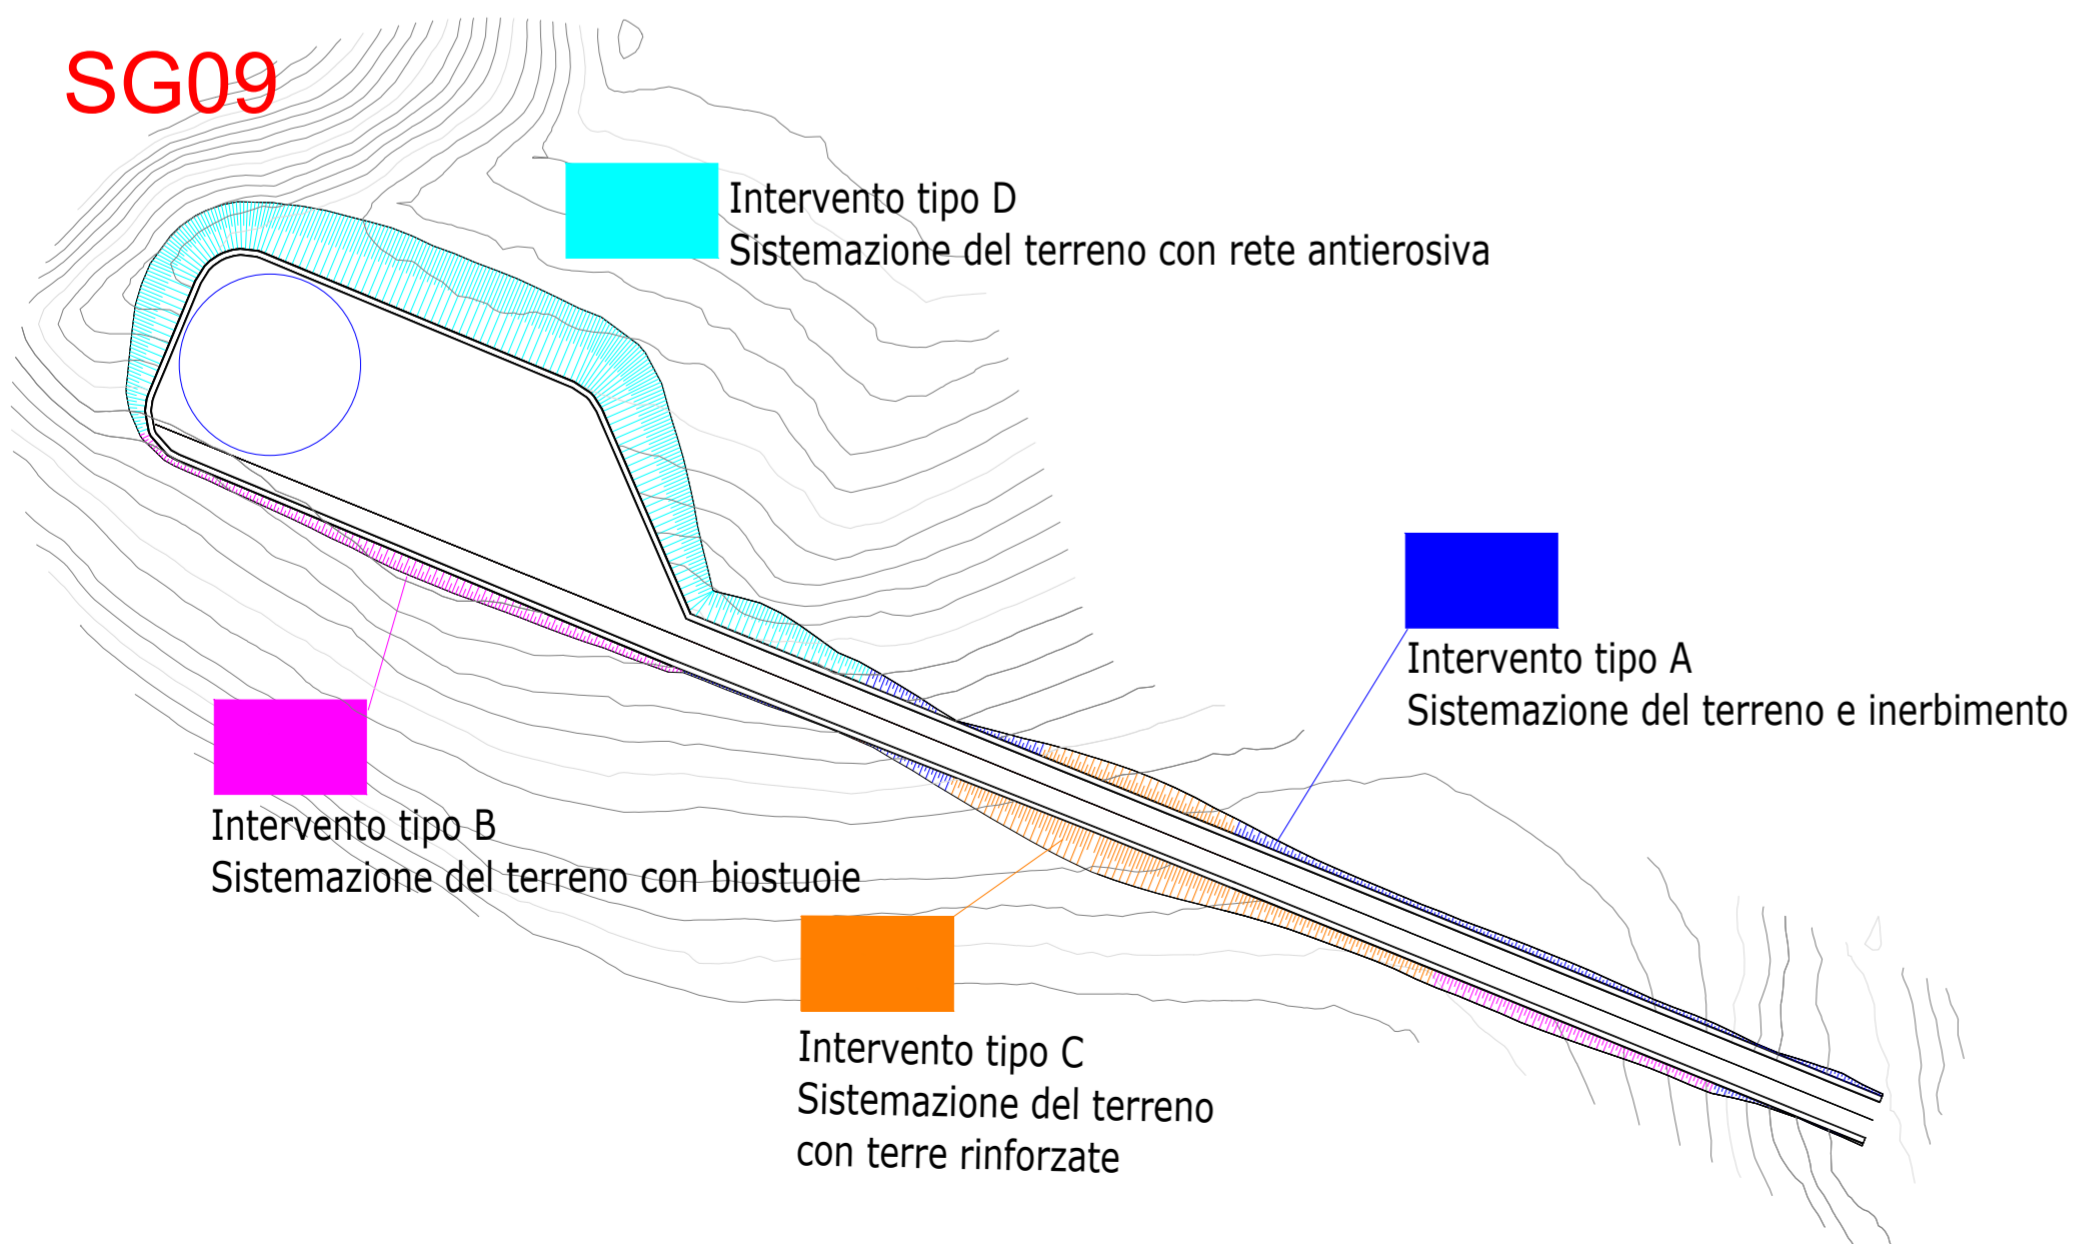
SG09

Intervento tipo D
Sistemazione del terreno con rete antierosiva

Intervento tipo A
Sistemazione del terreno e inerbimento

Intervento tipo B
Sistemazione del terreno con biostuoie

Intervento tipo C
Sistemazione del terreno con terre rinforzate